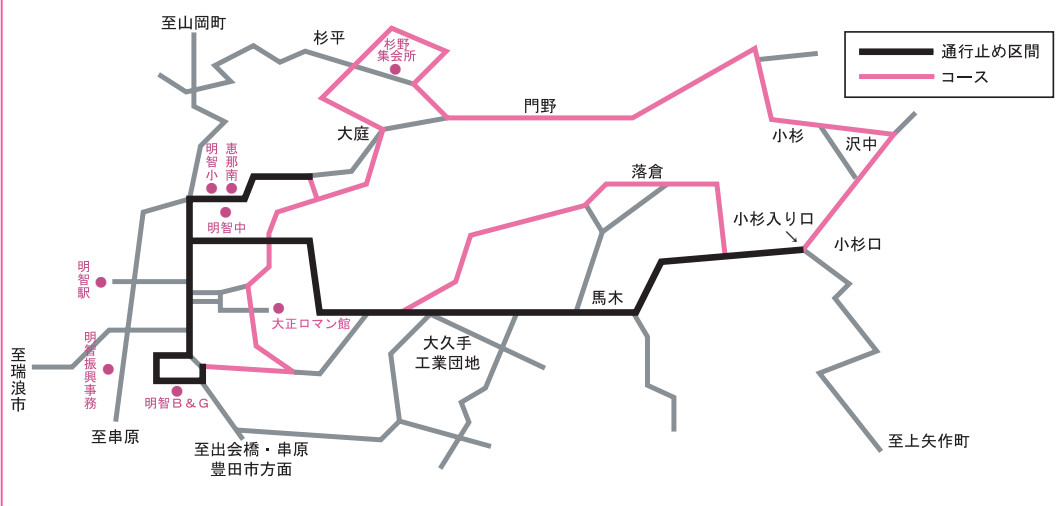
通行止め区間
コース

至山岡町
杉平
杉野集会所
大庭
門野
小杉
沢中
明智小
恵那南
明智中
落倉
小杉入り口
小杉口
明智駅
大正ロマン館
馬木
明智振興事務
大久手工業団地
至瑞浪市
明智B&G
至串原
至出会橋・串原
豊田市方面
至上矢作町